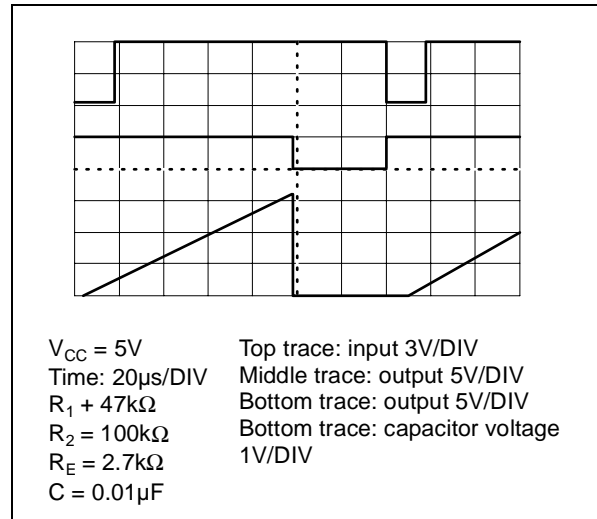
$V_{CC} = 5V$
Time: 20µs/DIV
$R_1 + 47k\Omega$
$R_2 = 100k\Omega$
$R_E = 2.7k\Omega$
$C = 0.01\mu F$

Top trace: input 3V/DIV
Middle trace: output 5V/DIV
Bottom trace: output 5V/DIV
Bottom trace: capacitor voltage 1V/DIV